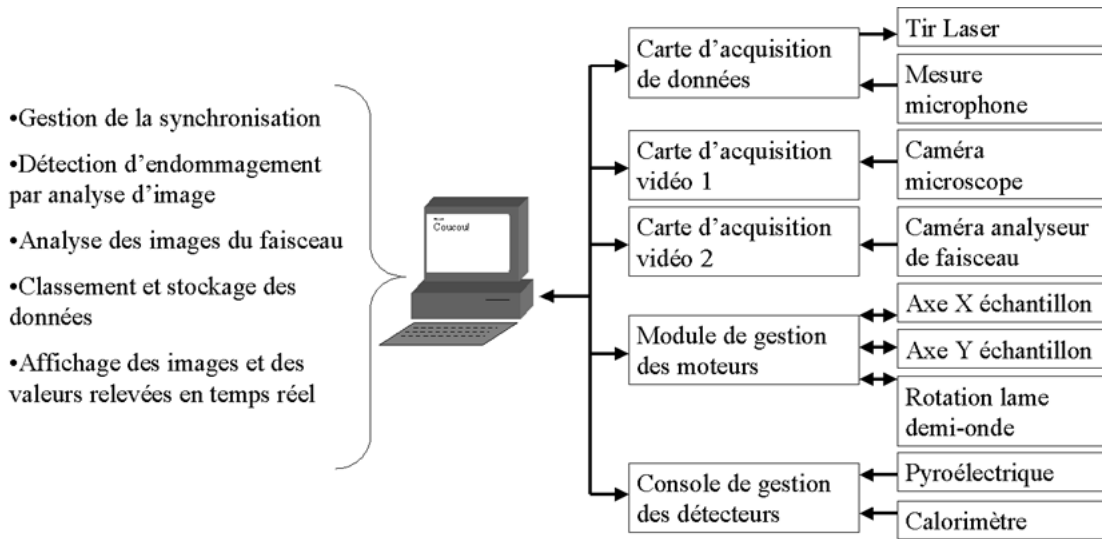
•Gestion de la synchronisation

•Détection d'endommagement par analyse d'image

•Analyse des images du faisceau

•Classement et stockage des données

•Affichage des images et des valeurs relevées en temps réel

Coucou!

Carte d'acquisition de données

Tir Laser

Mesure microphone

Carte d'acquisition vidéo 1

Caméra microscope

Carte d'acquisition vidéo 2

Caméra analyseur de faisceau

Module de gestion des moteurs

Axe X échantillon

Axe Y échantillon

Rotation lame demi-onde

Console de gestion des détecteurs

Pyroélectrique

Calorimètre